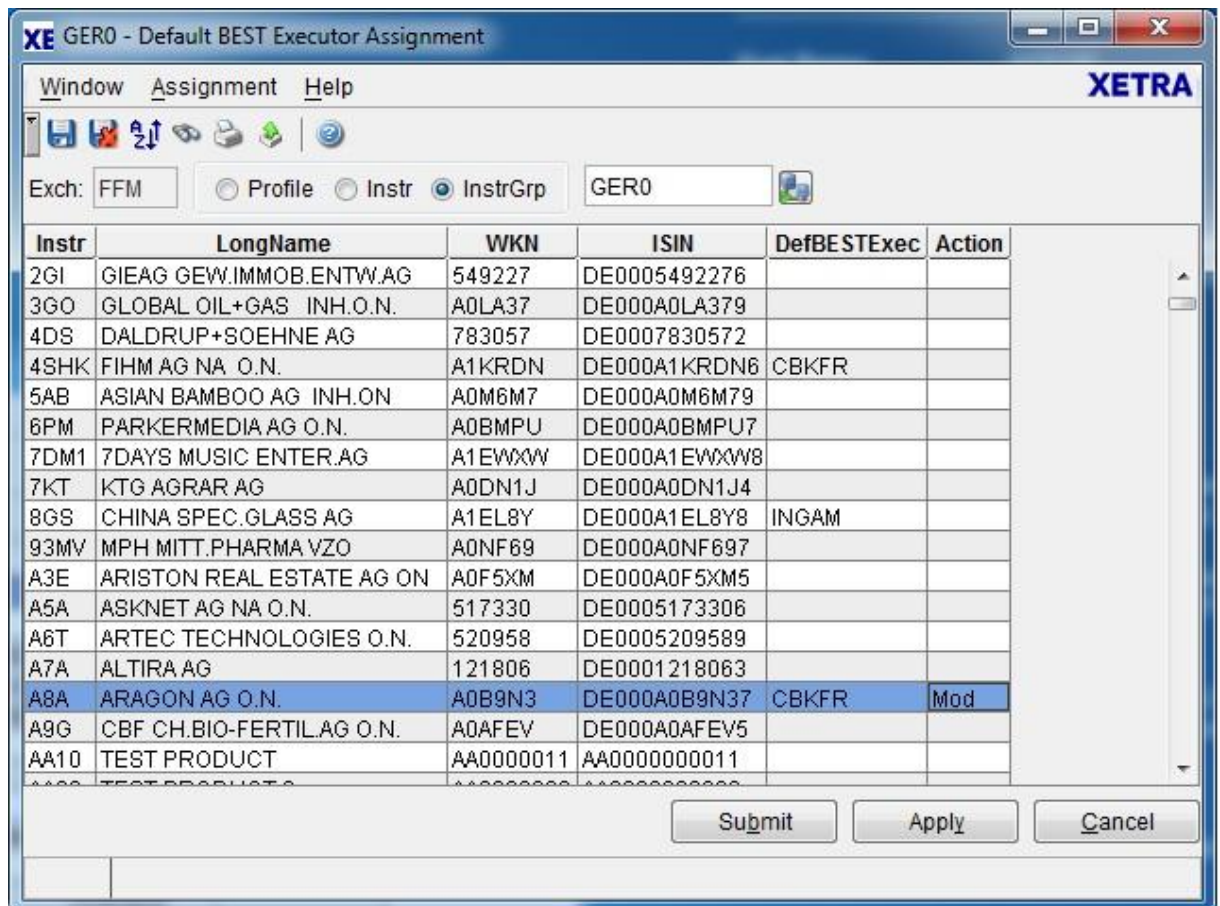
XE GER0 - Default BEST Executor Assignment

Window Assignment Help XETRA

Exch: FFM Profile Instr InstrGrp GER0

| Instr | LongName | WKN | ISIN | DefBESTExec | Action |
|---|---|---|---|---|---|
| 2GI | GIEAG GEW.IMMOB.ENTW.AG | 549227 | DE0005492276 | | |
| 3GO | GLOBAL OIL+GAS INH.O.N. | A0LA37 | DE000A0LA379 | | |
| 4DS | DALDRUP+SOEHNE AG | 783057 | DE0007830572 | | |
| 4SHK | FIHM AG NA O.N. | A1KRDN | DE000A1KRDN6 | CBKFR | |
| 5AB | ASIAN BAMBOO AG INH.ON | A0M6M7 | DE000A0M6M79 | | |
| 6PM | PARKERMEDIA AG O.N. | A0BMPU | DE000A0BMPU7 | | |
| 7DM1 | 7DAYS MUSIC ENTER.AG | A1EWXW | DE000A1EWXW8 | | |
| 7KT | KTG AGRAR AG | A0DN1J | DE000A0DN1J4 | | |
| 8GS | CHINA SPEC.GLASS AG | A1EL8Y | DE000A1EL8Y8 | INGAM | |
| 93MV | MPH MITT.PHARMA VZO | A0NF69 | DE000A0NF697 | | |
| A3E | ARISTON REAL ESTATE AG ON | A0F5XM | DE000A0F5XM5 | | |
| A5A | ASKNET AG NA O.N. | 517330 | DE0005173306 | | |
| A6T | ARTEC TECHNOLOGIES O.N. | 520958 | DE0005209589 | | |
| A7A | ALTIRA AG | 121806 | DE0001218063 | | |
| A8A | ARAGON AG O.N. | A0B9N3 | DE000A0B9N37 | CBKFR | Mod |
| A9G | CBF CH.BIO-FERTIL.AG O.N. | A0AFEV | DE000A0AFEV5 | | |
| AA10 | TEST PRODUCT | AA0000011 | AA0000000011 | | |

Submit Apply Cancel